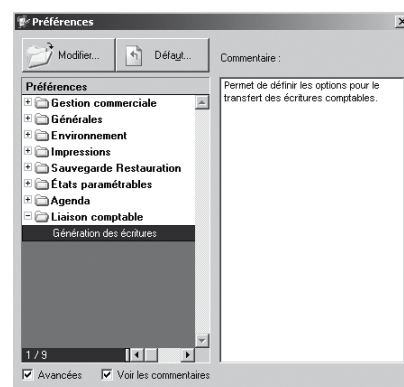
Préférences

Modifier...

Défaut...

Commentaire :

Préférences

Gestion commerciale

Générales

Environnement

Impressions

Sauvegarde Restauration

États paramétrables

Agenda

Liaison comptable

Génération des écritures

1 / 9

Permet de définir les options pour le transfert des écritures comptables.

Avancées

Voir les commentaires